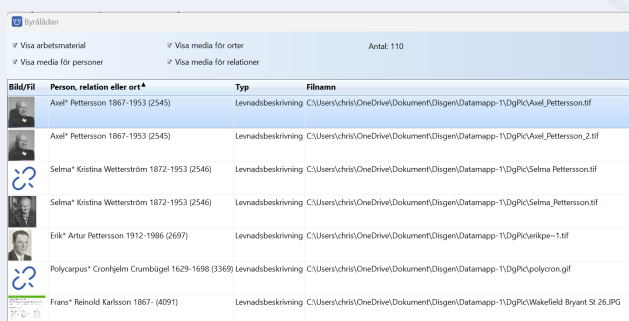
Byrålådan

Visa arbetsmaterial
Visa media för orter
Antal: 110
Visa media för personer
Visa media för relationer

| Bild/Fil | Person, relation eller ort | Typ | Filnamn |
|---|---|---|---|
| | Axel* Pettersson 1867-1953 (2545) | Levnadsbeskrivning | C:\Users\chris\OneDrive\Dokument\Disgen\Datamapp-1\DgPic\Axel_Pettersson.tif |
| | Axel* Pettersson 1867-1953 (2545) | Levnadsbeskrivning | C:\Users\chris\OneDrive\Dokument\Disgen\Datamapp-1\DgPic\Axel_Pettersson_2.tif |
| | Selma* Kristina Wetterström 1872-1953 (2546) | Levnadsbeskrivning | C:\Users\chris\OneDrive\Dokument\Disgen\Datamapp-1\DgPic\Selma Pettersson.tif |
| | Selma* Kristina Wetterström 1872-1953 (2546) | Levnadsbeskrivning | C:\Users\chris\OneDrive\Dokument\Disgen\Datamapp-1\DgPic\Selma_Pettersson.tif |
| | Erik* Artur Pettersson 1912-1986 (2697) | Levnadsbeskrivning | C:\Users\chris\OneDrive\Dokument\Disgen\Datamapp-1\DgPic\erikpe~1.tif |
| | Polycarpus* Cronhjelm Crumbügel 1629-1698 (3369) | Levnadsbeskrivning | C:\Users\chris\OneDrive\Dokument\Disgen\Datamapp-1\DgPic\polycron.gif |
| | Frans* Reinold Karlsson 1867- (4091) | Levnadsbeskrivning | C:\Users\chris\OneDrive\Dokument\Disgen\Datamapp-1\DgPic\Wakefield Bryant St 26.JPG |